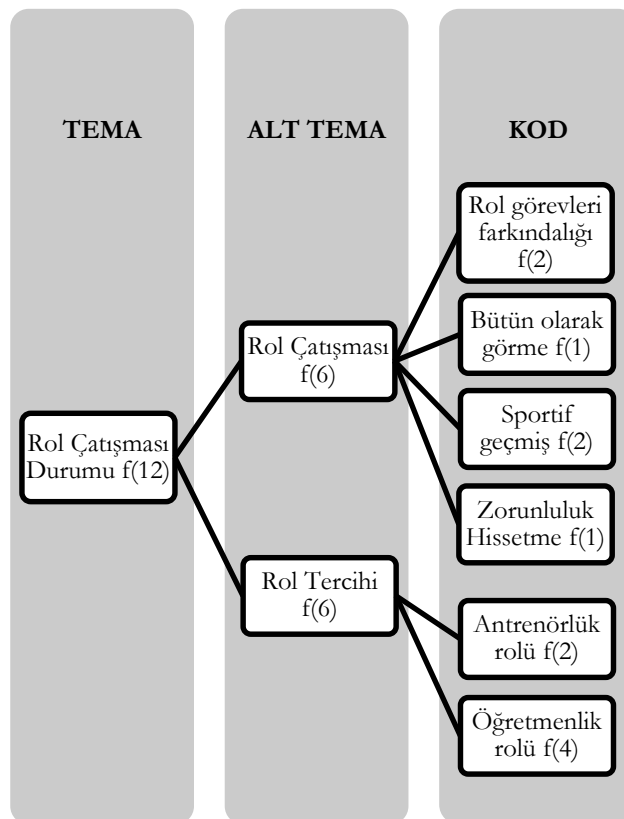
TEMA

ALT TEMA

KOD

Rol Çatışması Durumu f(12)

Rol Çatışması f(6)

Rol Tercihi f(6)

Rol görevleri farkındalığı f(2)

Bütün olarak görme f(1)

Sportif geçmiş f(2)

Zorunluluk Hissetme f(1)

Antrenörlük rolü f(2)

Öğretmenlik rolü f(4)